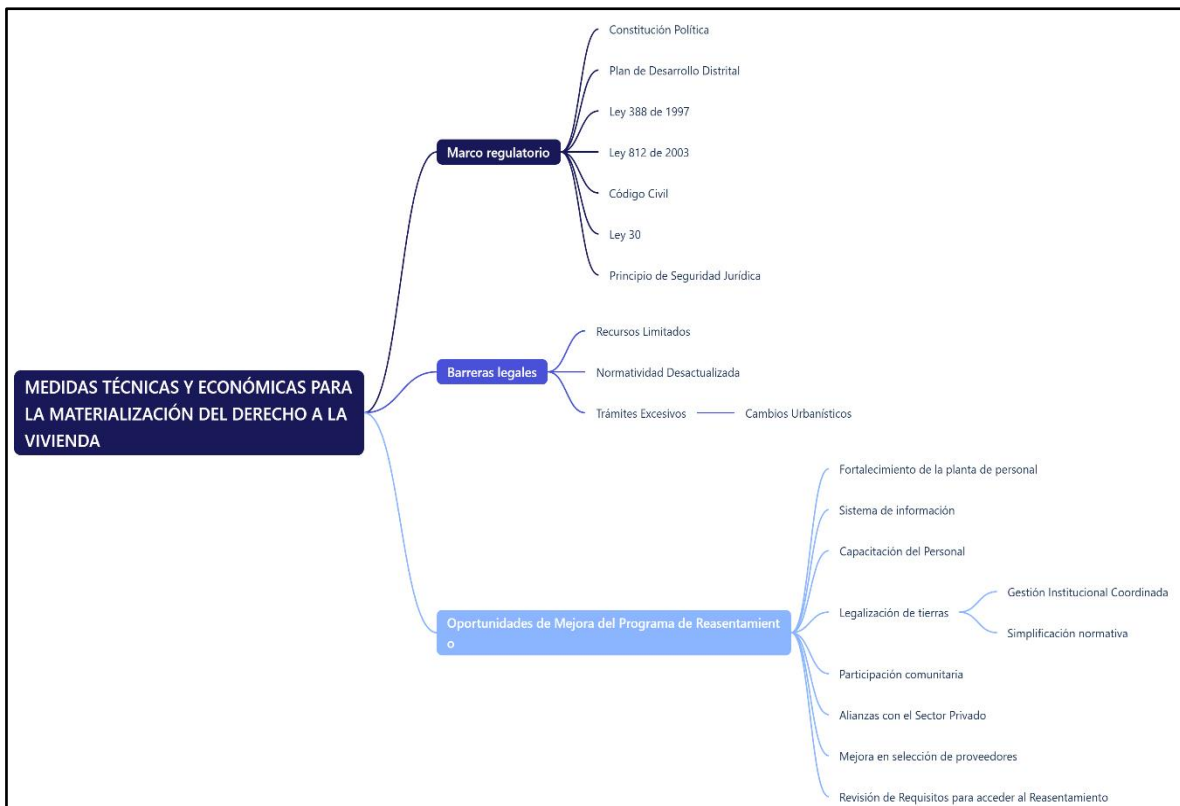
MEDIDAS TÉCNICAS Y ECONÓMICAS PARA LA MATERIALIZACIÓN DEL DERECHO A LA VIVIENDA

Marco regulatorio

Constitución Política

Plan de Desarrollo Distrital

Ley 388 de 1997

Ley 812 de 2003

Código Civil

Ley 30

Principio de Seguridad Jurídica

Barreras legales

Recursos Limitados

Normatividad Desactualizada

Trámites Excesivos

Cambios Urbanísticos

Oportunidades de Mejora del Programa de Reasentamient o

Fortalecimiento de la planta de personal

Sistema de información

Capacitación del Personal

Legalización de tierras

Gestión Institucional Coordinada

Simplificación normativa

Participación comunitaria

Alianzas con el Sector Privado

Mejora en selección de proveedores

Revisión de Requisitos para acceder al Reasentamiento